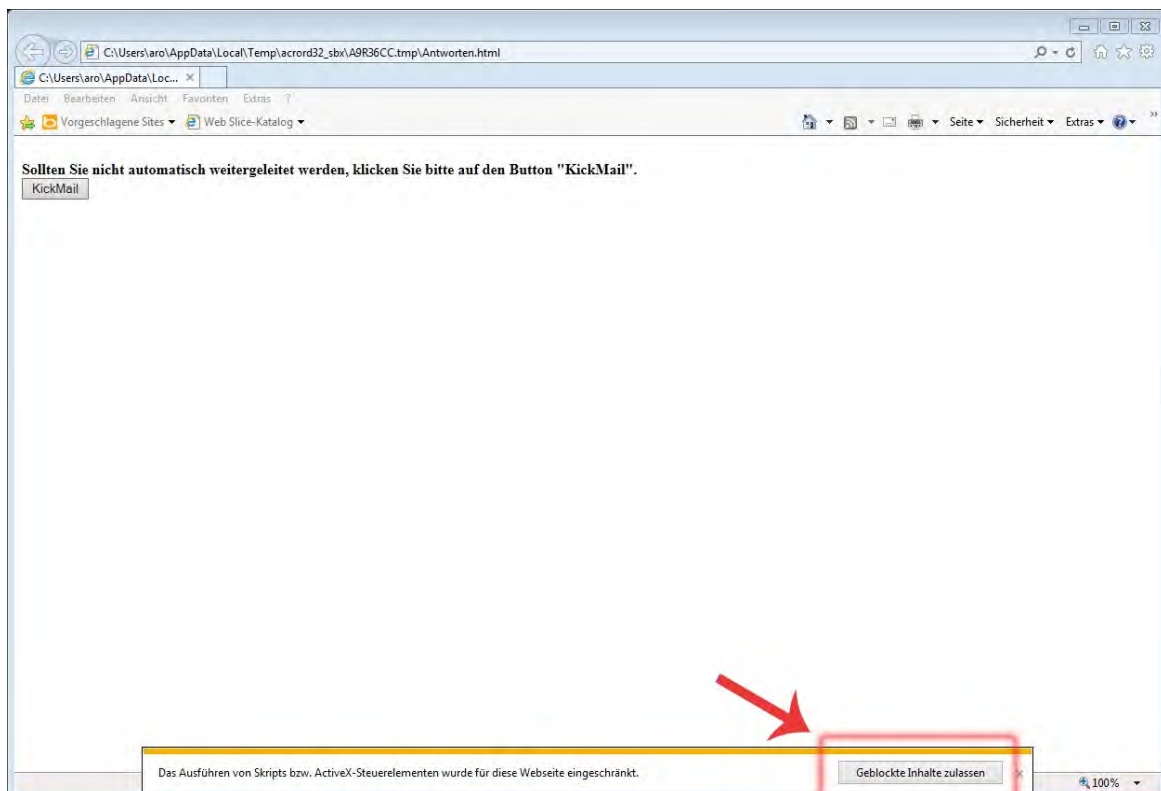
C:\Users\aro\AppData\Local\Temp\acrord32_sbx\A9R36CC.tmp\Antworten.html

C:\Users\aro\AppData\Loc... ×

Datei Bearbeiten Ansicht Favoriten Extras ?

Vorgeschlagene Sites ▾ Web Slice-Katalog ▾

Seite ▾ Sicherheit ▾ Extras ▾

**Sollten Sie nicht automatisch weitergeleitet werden, klicken Sie bitte auf den Button "KickMail".**

KickMail

Das Ausführen von Skripts bzw. ActiveX-Steuerelementen wurde für diese Webseite eingeschränkt.

Geblockte Inhalte zulassen

×

100%